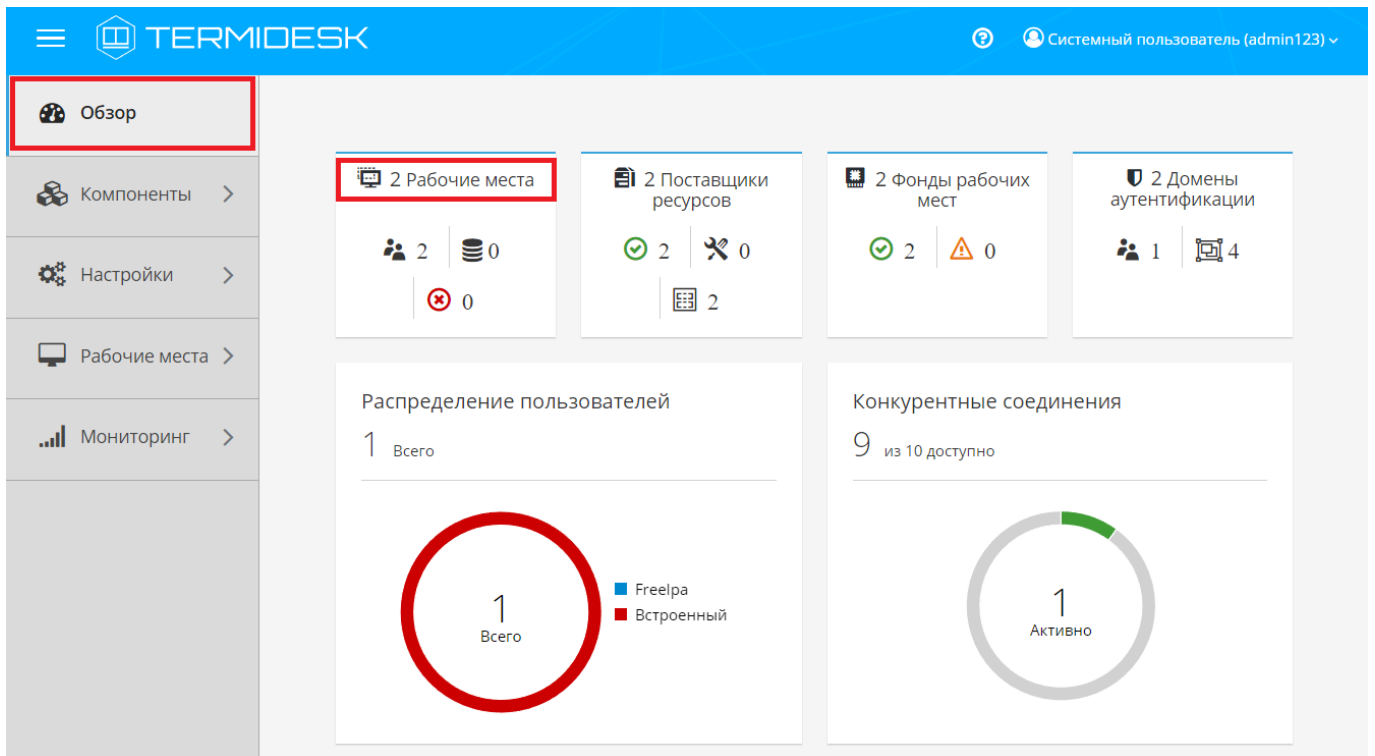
TERMIDESK

Системный пользователь (admin123)

Обзор

Компоненты

Настройки

Рабочие места

Мониторинг

2 Рабочие места

2 0

0

2 Поставщики ресурсов

2 0

2

2 Фонды рабочих мест

2 0

2 Домены аутентификации

1 4

Распределение пользователей

1 Всего

1
Всего

FreeIpa
Встроенный

Конкурентные соединения

9 из 10 доступно

1
Активно